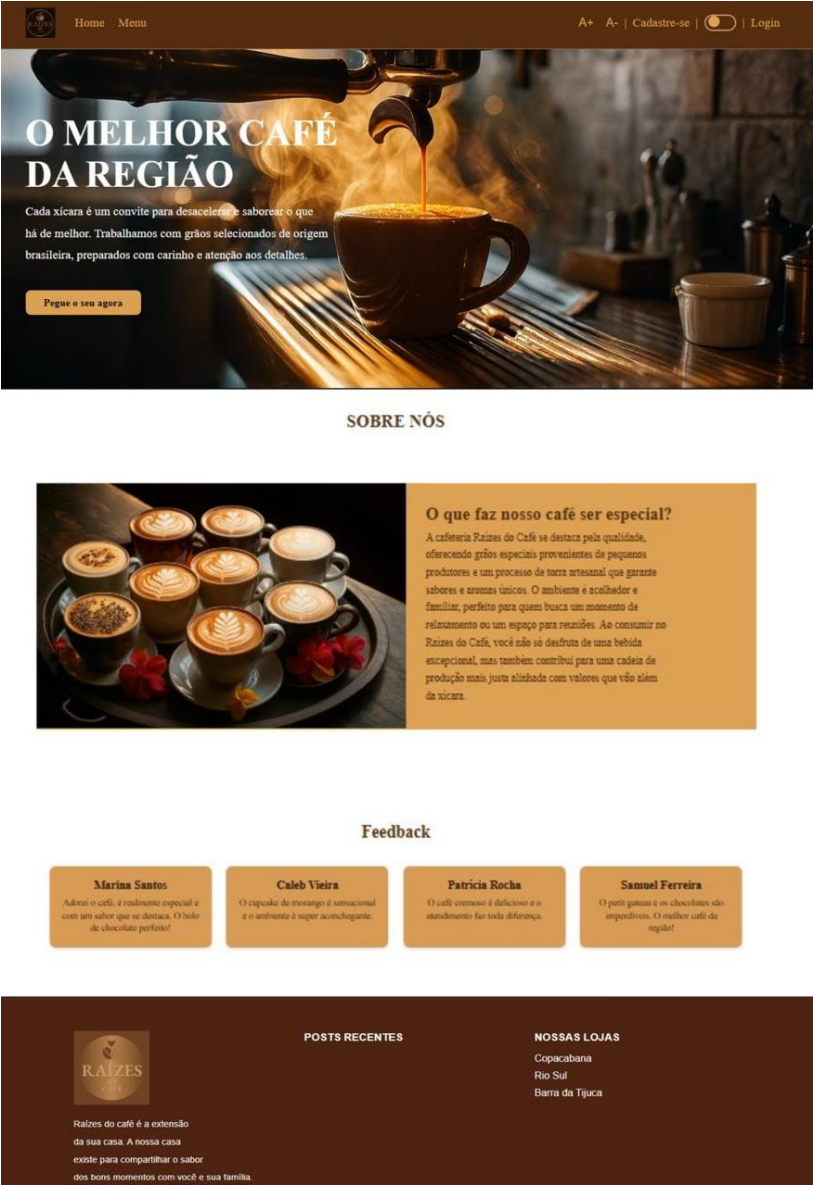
RAÍZES

Home Menu

A+ A- | Cadastre-se | | Login

O MELHOR CAFÉ DA REGIÃO

Cada xícara é um convite para desacelerar e saborear o que há de melhor. Trabalhamos com grãos selecionados de origem brasileira, preparados com carinho e atenção aos detalhes.

Pegue o seu agora

SOBRE NÓS

O que faz nosso café ser especial?

A cafeteria Raízes do Café se destaca pela qualidade, oferecendo grãos especiais provenientes de pequenos produtores e um processo de torra artesanal que garante sabores e aromas únicos. O ambiente é acolhedor e familiar, perfeito para quem busca um momento de relaxamento ou um espaço para reuniões. Ao consumir no Raízes do Cafe, você não só desfruta de uma bebida excepcional, mas também contribui para uma cadeia de produção mais justa alinhada com valores que vão além da xícara.

Feedback

Marina Santos
Adorei o café, é realmente especial e com um sabor que se destaca. O bolo de chocolate perfeito!

Caleb Vieira
O cupcake de morango é sensacional e o ambiente é super aconchegante.

Patrícia Rocha
O café cremoso é delicioso e o atendimento faz toda diferença.

Samuel Ferreira
O petit gatau e os chocolates são imperdíveis. O melhor café da região!

RAÍZES
CAFÉ

Raízes do café é a extensão da sua casa. A nossa casa existe para compartilhar o sabor dos bons momentos com você e sua família.

POSTS RECENTES

NOSSAS LOJAS
Copacabana
Rio Sul
Barra da Tijuca